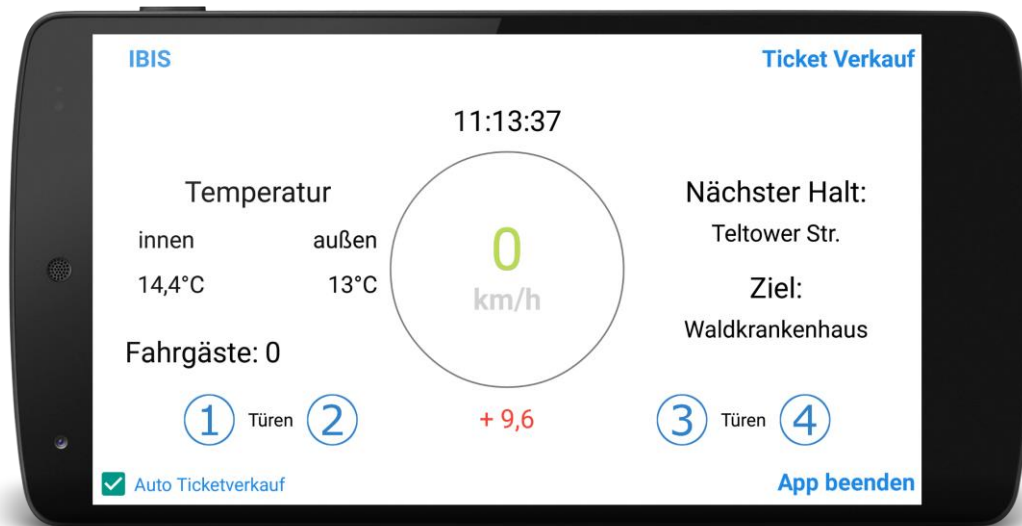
IBIS

Ticket Verkauf

11:13:37

Temperatur

innen

außen

14,4°C

13°C

0

km/h

Nächster Halt:

Teltower Str.

Ziel:

Waldkrankenhaus

Fahrgäste: 0

1 Türen 2

+ 9,6

3 Türen 4

Auto Ticketverkauf

App beenden